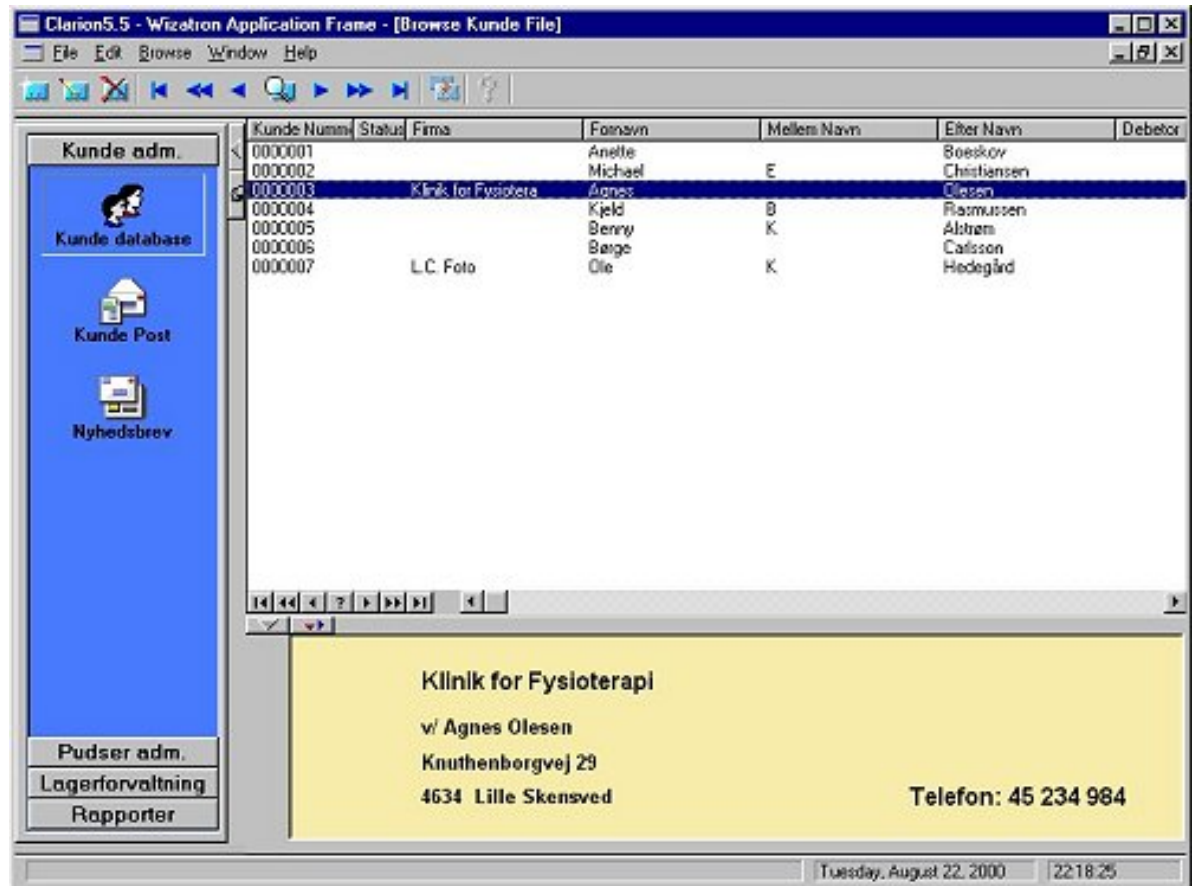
Clarion5.5 - Wizatron Application Frame - [Browse Kunde File]

File Edit Browse Window Help

Kunde adm.

Kunde database

Kunde Post

Nyhedsbrev

Pudser adm.

Lagerforvaltning

Rapporter

| Kunde Numm | Status | Firma | Fornavn | Mellem Navn | Efter Navn | Debetor |
|---|---|---|---|---|---|---|
| 0000001 | | | Anette | | Boeskov | |
| 0000002 | | | Michael | E | Christiansen | |
| 0000003 | | Klinik for Fysiotera | Agnes | | Olesen | |
| 0000004 | | | Kjeld | B | Rasmussen | |
| 0000005 | | | Benny | K. | Alstrøm | |
| 0000006 | | | Børge | | Carlsson | |
| 0000007 | | L.C. Foto | Ole | K | Hedegård | |

Klinik for Fysioterapi

v/ Agnes Olesen

Knuthenborgvej 29

4634 Lille Skensved

Telefon: 45 234 984

Tuesday, August 22, 2000

22:18:25